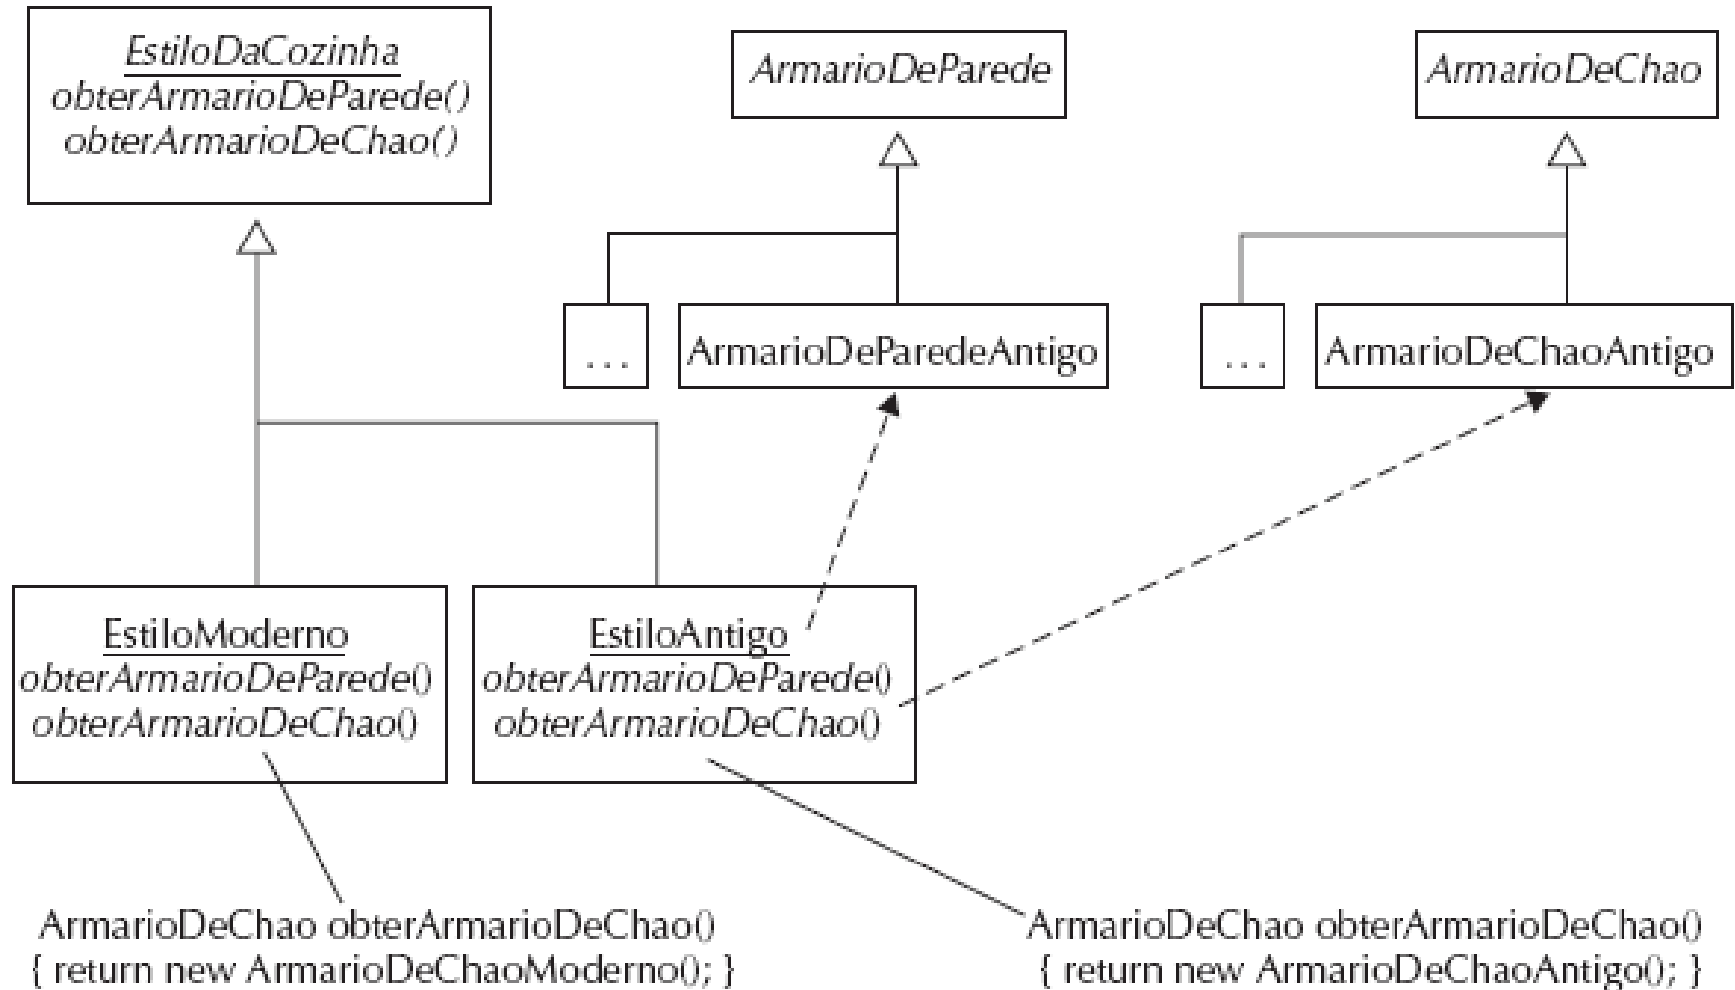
EstiloDaCozinha
obterArmarioDeParede()
obterArmarioDeChao()

ArmarioDeParede

ArmarioDeChao

...

ArmarioDeParedeAntigo

...

ArmarioDeChaoAntigo

EstiloModerno
obterArmarioDeParede()
obterArmarioDeChao()

EstiloAntigo
obterArmarioDeParede()
obterArmarioDeChao()

ArmarioDeChao obterArmarioDeChao()
{ return new ArmarioDeChaoModerno(); }

ArmarioDeChao obterArmarioDeChao()
{ return new ArmarioDeChaoAntigo(); }